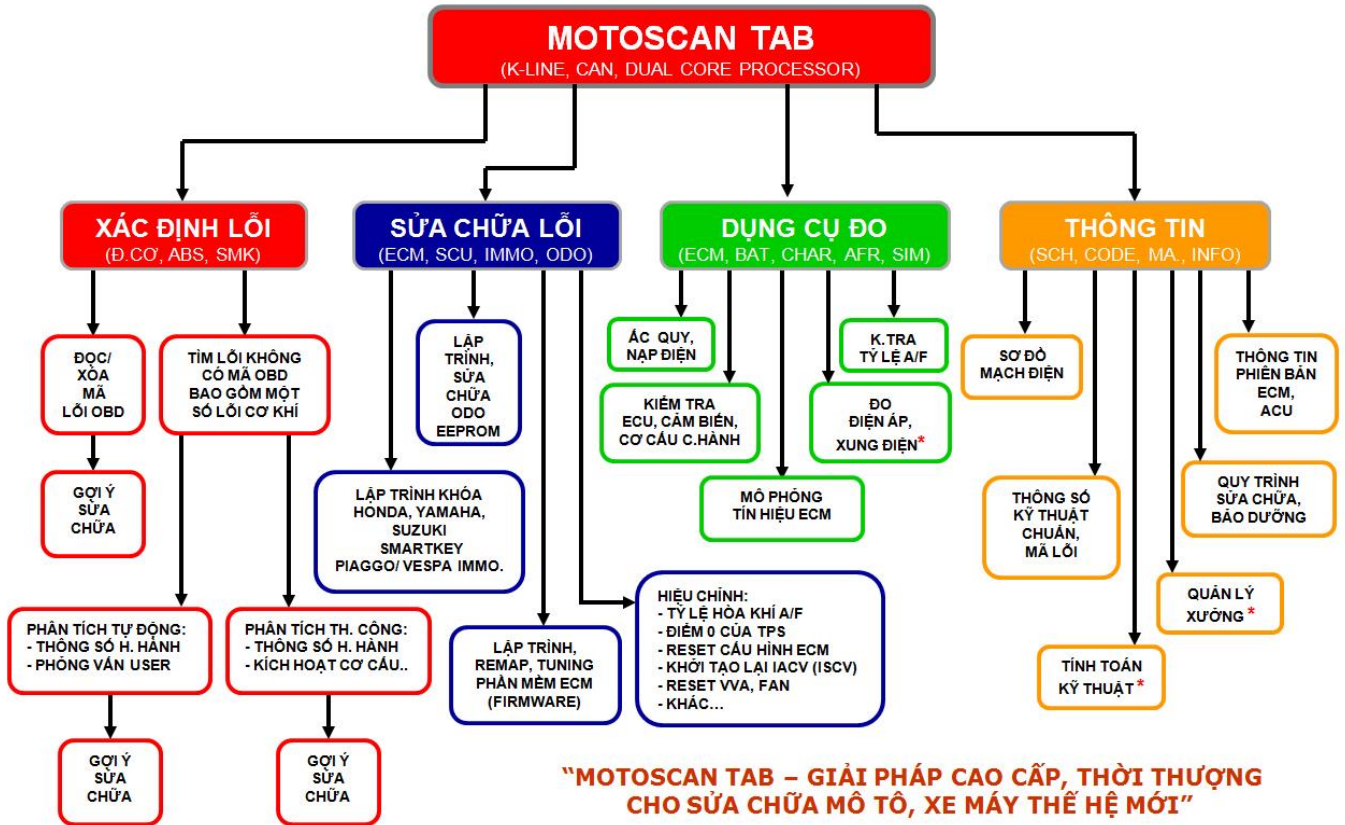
MOTOSCAN TAB
(K-LINE, CAN, DUAL CORE PROCESSOR)

XÁC ĐỊNH LỖI
(Đ.CƠ, ABS, SMK)

ĐỌC/ XÓA MÃ LỖI OBD

GỢI Ý SỬA CHỮA

TÌM LỖI KHÔNG CÓ MÃ OBD BAO GỒM MỘT SỐ LỖI CƠ KHÍ

PHÂN TÍCH TỰ ĐỘNG:
- THÔNG SỐ H. HÀNH
- PHỎNG VẤN USER

GỢI Ý SỬA CHỮA

PHÂN TÍCH TH. CÔNG:
- THÔNG SỐ H. HÀNH
- KÍCH HOẠT CƠ CẤU..

GỢI Ý SỬA CHỮA

SỬA CHỮA LỖI
(ECM, SCU, IMMO, ODO)

LẬP TRÌNH, SỬA CHỮA ODO EEPROM

LẬP TRÌNH KHÓA HONDA, YAMAHA, SUZUKI SMARTKEY PIAGGO/ VESPA IMMO.

LẬP TRÌNH, REMAP, TUNING PHẦN MỀM ECM (FIRMWARE)

HIỆU CHỈNH:
- TỶ LỆ HÒA KHÍ A/F
- ĐIỂM 0 CỦA TPS
- RESET CẤU HÌNH ECM
- KHỞI TẠO LẠI IACV (ISCV)
- RESET VVA, FAN
- KHÁC…

DỤNG CỤ ĐO
(ECM, BAT, CHAR, AFR, SIM)

ẮC QUY, NẠP ĐIỆN

KIỂM TRA ECU, CẢM BIẾN, CƠ CẤU C.HÀNH

MÔ PHỎNG TÍN HIỆU ECM

K.TRA TỶ LỆ A/F

ĐO ĐIỆN ÁP, XUNG ĐIỆN*

THÔNG TIN
(SCH, CODE, MA., INFO)

SƠ ĐỒ MẠCH ĐIỆN

THÔNG SỐ KỸ THUẬT CHUẨN, MÃ LỖI

TÍNH TOÁN KỸ THUẬT*

QUẢN LÝ XƯỞNG*

QUY TRÌNH SỬA CHỮA, BẢO DƯỠNG

THÔNG TIN PHIÊN BẢN ECM, ACU

"MOTOSCAN TAB – GIẢI PHÁP CAO CẤP, THỜI THƯỢNG CHO SỬA CHỮA MÔ TÔ, XE MÁY THẾ HỆ MỚI"